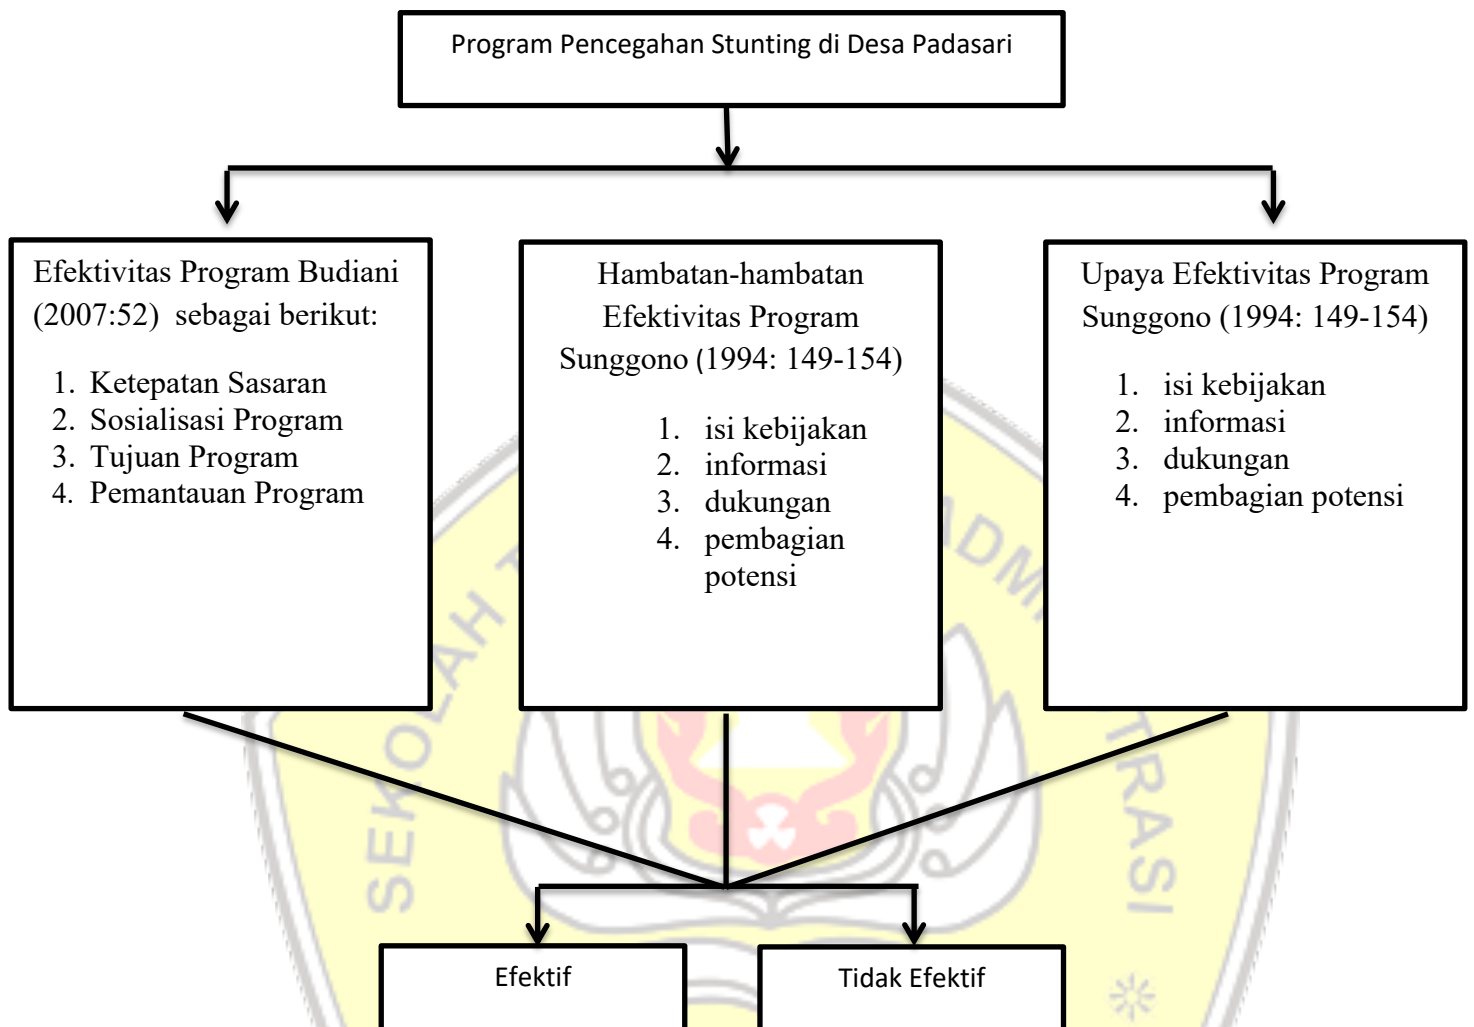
Program Pencegahan Stunting di Desa Padasari

Efektivitas Program Budiani (2007:52) sebagai berikut:

1. Ketepatan Sasaran
2. Sosialisasi Program
3. Tujuan Program
4. Pemantauan Program

Hambatan-hambatan Efektivitas Program Sunggono (1994: 149-154)

1. isi kebijakan
2. informasi
3. dukungan
4. pembagian potensi

Upaya Efektivitas Program Sunggono (1994: 149-154)

1. isi kebijakan
2. informasi
3. dukungan
4. pembagian potensi

Efektif

Tidak Efektif

SEKOLAH TINGGI ILMU ADMINISTRASI